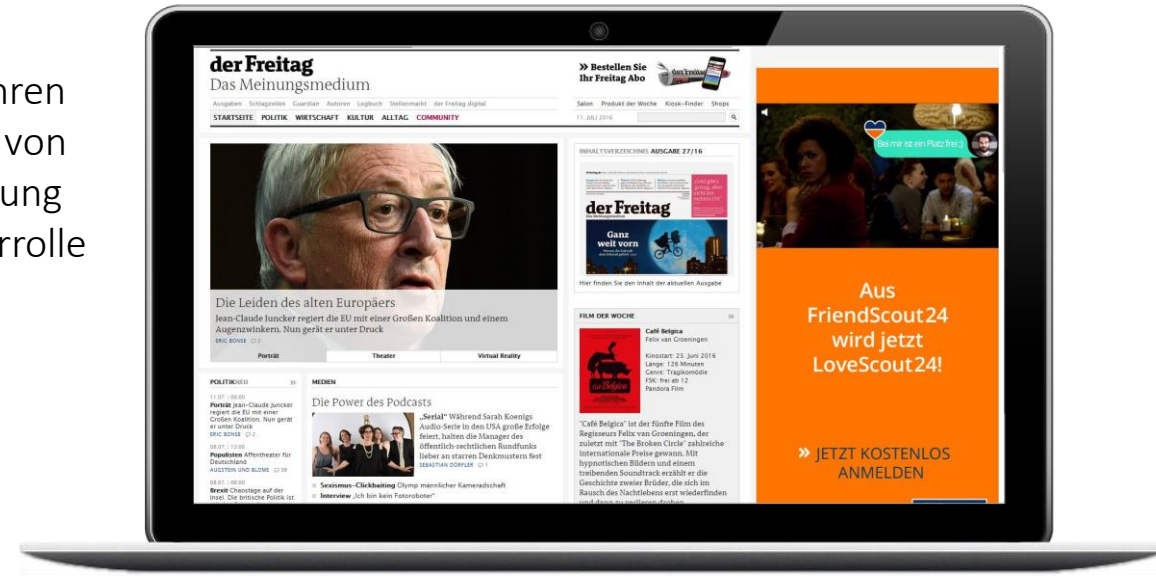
hren
von
ung
rrolle

der Freitag
Das Meinungsmedium

Ausgaben Schlagzeilen Guardian Autoren Logbuch Stellenmarkt der Freitag digital
STARTSEITE POLITIK WIRTSCHAFT KULTUR ALLTAG COMMUNITY

» Bestellen Sie Ihr Freitag Abo

Salon Produkt der Woche Kiosk-Finder Shops
11. JULI 2016

Die Leiden des alten Europäers
Jean-Claude Juncker regiert die EU mit einer Großen Koalition und einem Augenzwinkern. Nun gerät er unter Druck
ERIC BONSE

Porträt | Theater | Virtual Reality

INHALTSVERZEICHNIS AUSGABE 27/16
der Freitag
Ganz weit vorn
Hier finden Sie den Inhalt der aktuellen Ausgabe

FILM DER WOCHE
Café Belgica
Felix van Groeningen
Kinostart: 23. Juni 2016
Länge: 126 Minuten
Genre: Tragikomödie
FSK: frei ab 12
Pandora Film

"Café Belgica" ist der fünfte Film des Regisseurs Felix van Groeningen, der zuletzt mit "The Broken Circle" zahlreiche internationale Preise gewann. Mit hypnotischen Bildern und einem treibenden Soundtrack erzählt er die Geschichte zweier Brüder, die sich im Rausch des Nachtlebens erst wiederfinden

POLITIK
11.07. | 08:00
Porträt Jean-Claude Juncker regiert die EU mit einer Großen Koalition. Nun gerät er unter Druck
ERIC BONSE
08.07. | 12:00
Populisten Affentheater für Deutschland
AUGSTEIN UND BLOME
08.07. | 06:00
Brexit Chaostage auf der Insel. Die britische Politik ist

MEDIEN
Die Power des Podcasts
„Serial" Während Sarah Koenigs Audio-Serie in den USA große Erfolge feiert, halten die Manager des öffentlich-rechtlichen Rundfunks lieber an starren Denkmustern fest
SEBASTIAN DÖRFLER
Sexismus-Clickbaiting Olymp männlicher Kameradschaft
Interview „Ich bin kein Fotoroboter"

Bei mir ist ein Platz frei ;)

Aus FriendScout24 wird jetzt LoveScout24!

» JETZT KOSTENLOS ANMELDEN